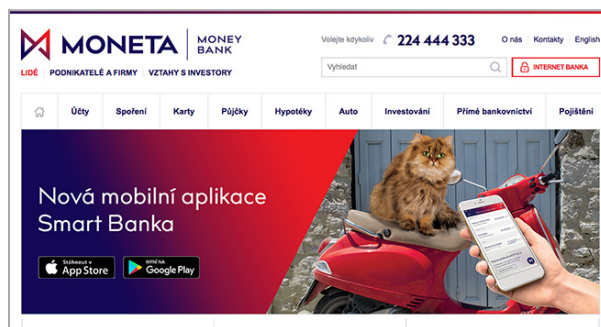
MONETA MONEY BANK

LIDÉ | PODNIKATELÉ A FIRMY | VZTAHY S INVESTORY

Volejte kdykoliv 224 444 333

O nás | Kontakty | English

Vyhledat

INTERNET BANKA

Účty | Spoření | Karty | Půjčky | Hypotéky | Auto | Investování | Přímé bankovnictví | Pojištění

Nová mobilní aplikace Smart Banka

Stáhnout v App Store

NYNÍ NA Google Play